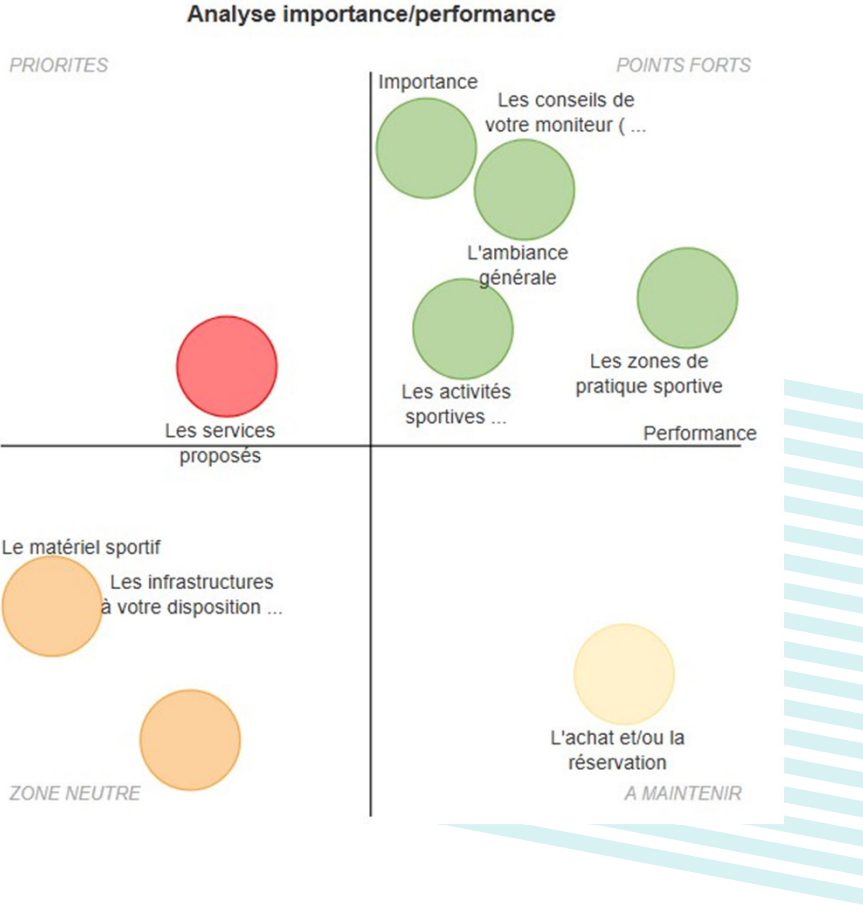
Analyse importance/performance

PRIORITES

POINTS FORTS

Importance

Les conseils de votre moniteur ( ...

L'ambiance générale

Les zones de pratique sportive

Les activités sportives ...

Les services proposés

Performance

Le matériel sportif

Les infrastructures à votre disposition ...

L'achat et/ou la réservation

ZONE NEUTRE

A MAINTENIR